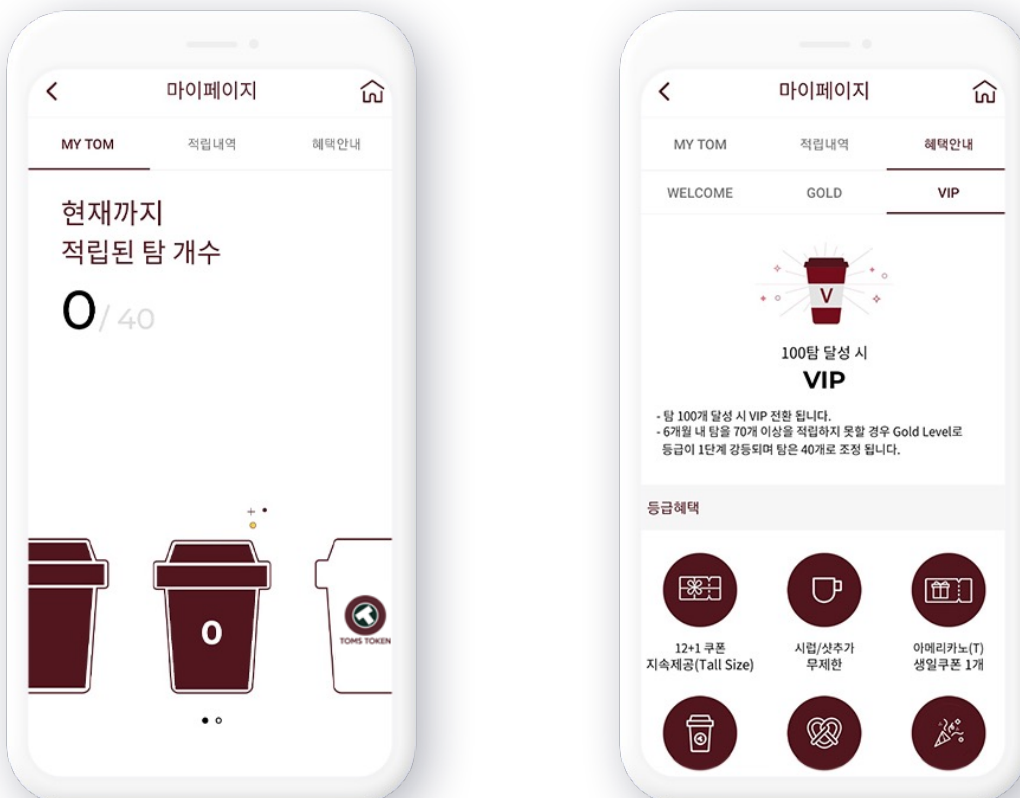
마이페이지

MY TOM
적립내역
혜택안내

현재까지
적립된 탐 개수

0/ 40

0

TOMS TOKEN

마이페이지

MY TOM
적립내역
혜택안내

WELCOME
GOLD
VIP

V

100탐 달성 시
VIP

- 탐 100개 달성 시 VIP 전환 됩니다.
- 6개월 내 탐을 70개 이상을 적립하지 못할 경우 Gold Level로 등급이 1단계 강등되며 탐은 40개로 조정 됩니다.

등급혜택

12+1 쿠폰
지속제공(Tall Size)

시럽/샷추가
무제한

아메리카노(T)
생일쿠폰 1개